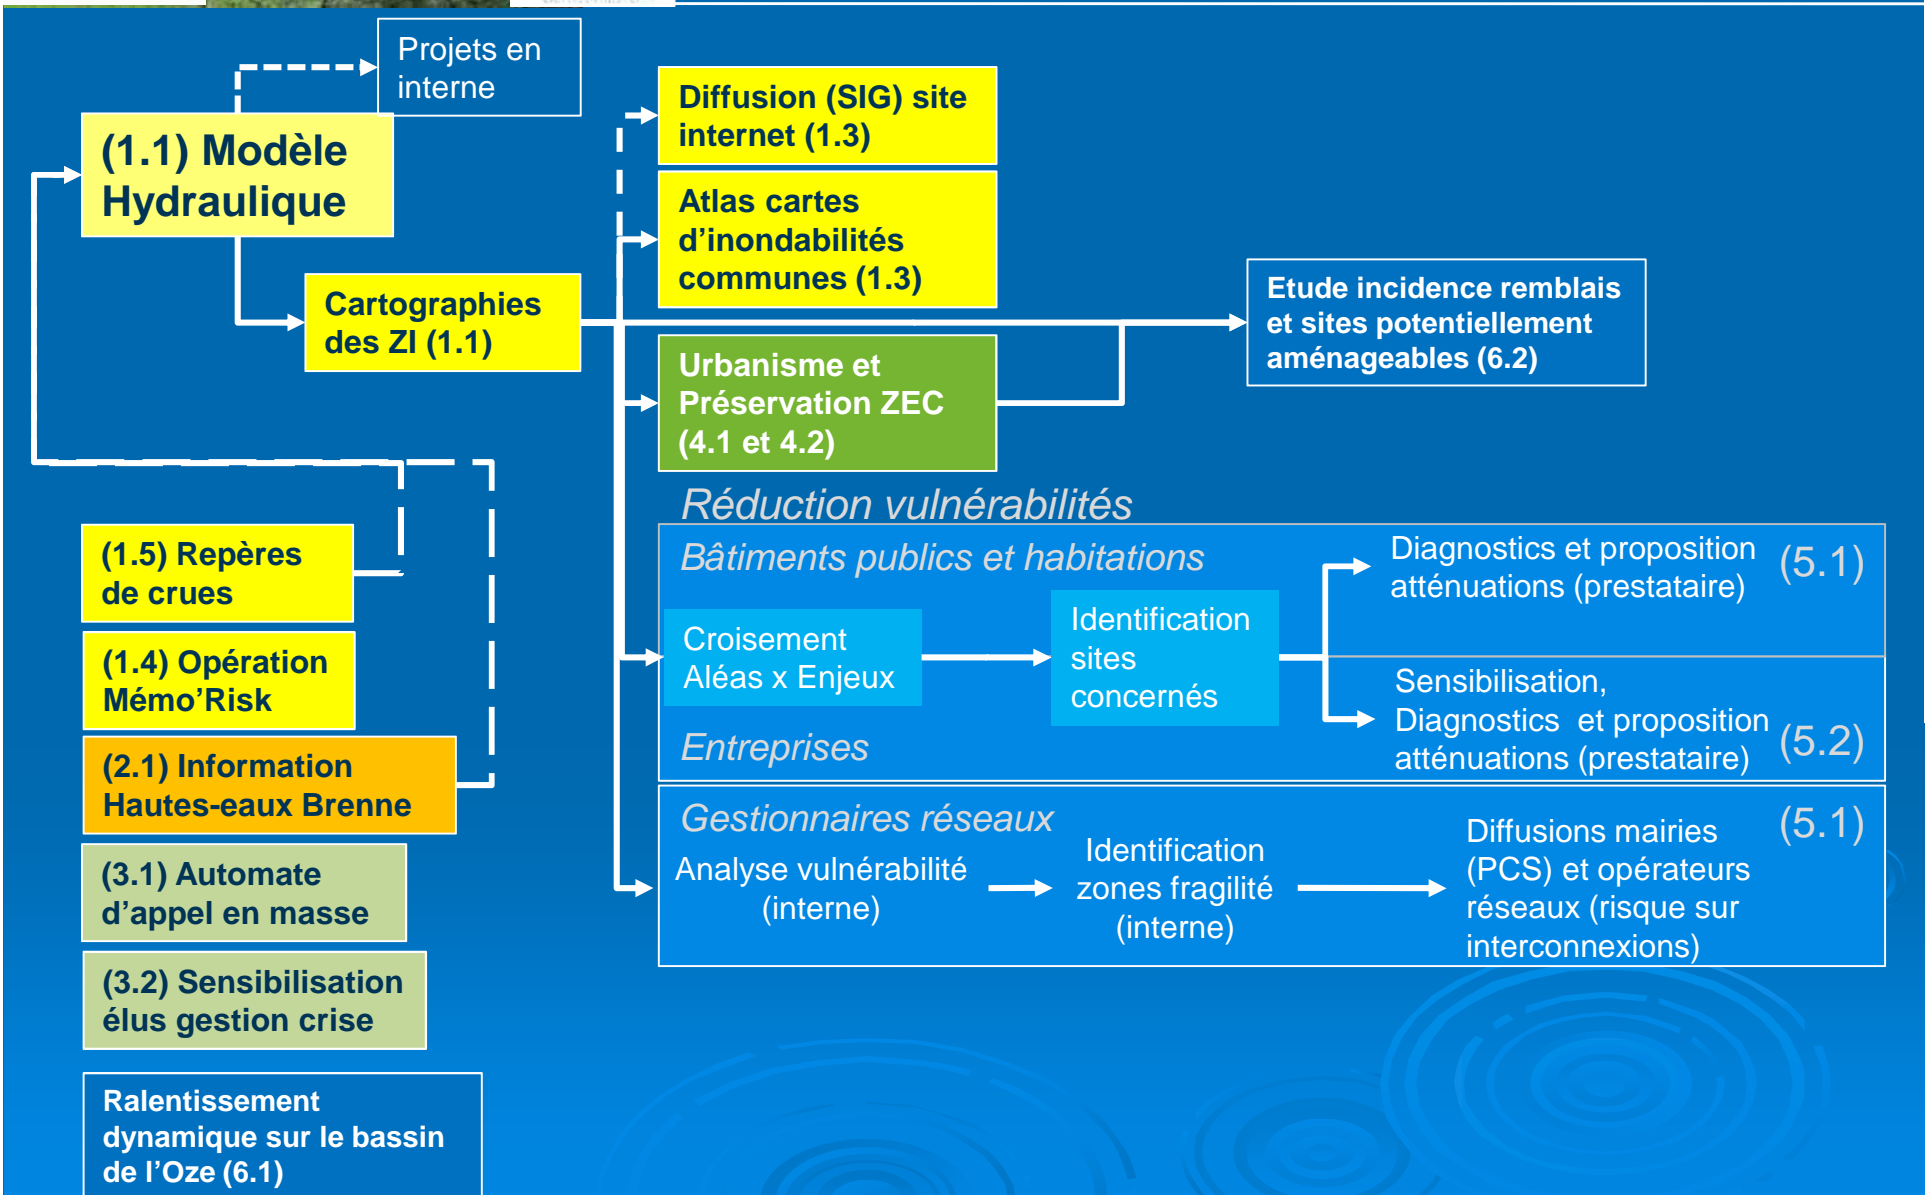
Projets en interne

(1.1) Modèle Hydraulique

Cartographies des ZI (1.1)

Diffusion (SIG) site internet (1.3)

Atlas cartes d'inondabilités communes (1.3)

Urbanisme et Préservation ZEC (4.1 et 4.2)

Etude incidence remblais et sites potentiellement aménageables (6.2)

Réduction vulnérabilités

Bâtiments publics et habitations

Croisement Aléas x Enjeux

Identification sites concernés

Diagnostics et proposition atténuations (prestataire) (5.1)

Sensibilisation, Diagnostics et proposition atténuations (prestataire) (5.2)

Entreprises

Gestionnaires réseaux

Analyse vulnérabilité (interne)

Identification zones fragilité (interne)

Diffusions mairies (PCS) et opérateurs réseaux (risque sur interconnexions) (5.1)

(1.5) Repères de crues

(1.4) Opération Mémo'Risk

(2.1) Information Hautes-eaux Brenne

(3.1) Automate d'appel en masse

(3.2) Sensibilisation élus gestion crise

Ralentissement dynamique sur le bassin de l'Oze (6.1)